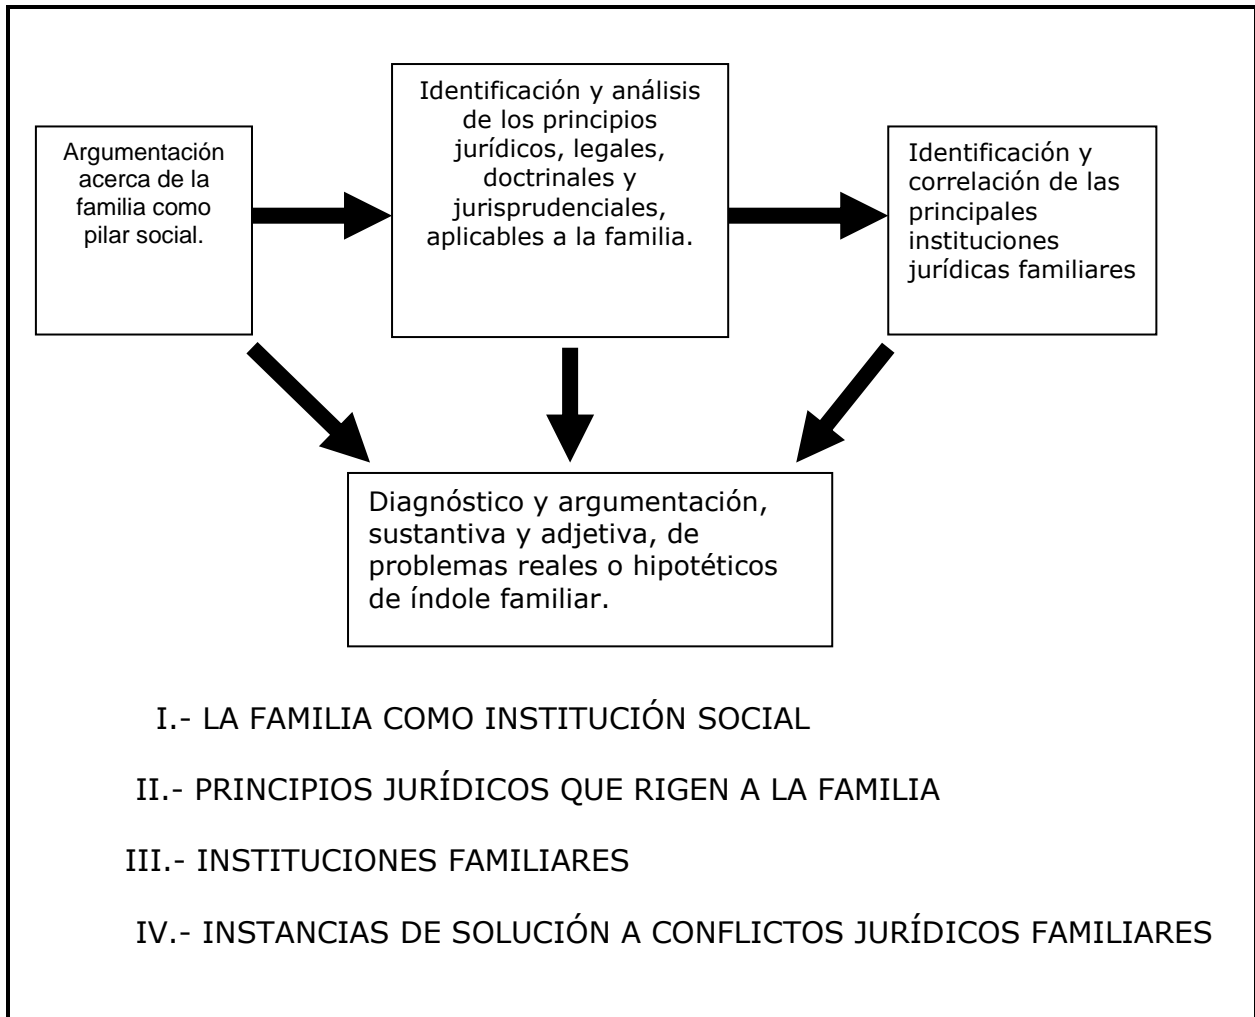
Argumentación acerca de la familia como pilar social.

Identificación y análisis de los principios jurídicos, legales, doctrinales y jurisprudenciales, aplicables a la familia.

Identificación y correlación de las principales instituciones jurídicas familiares

Diagnóstico y argumentación, sustantiva y adjetiva, de problemas reales o hipotéticos de índole familiar.

I.- LA FAMILIA COMO INSTITUCIÓN SOCIAL

II.- PRINCIPIOS JURÍDICOS QUE RIGEN A LA FAMILIA

III.- INSTITUCIONES FAMILIARES

IV.- INSTANCIAS DE SOLUCIÓN A CONFLICTOS JURÍDICOS FAMILIARES